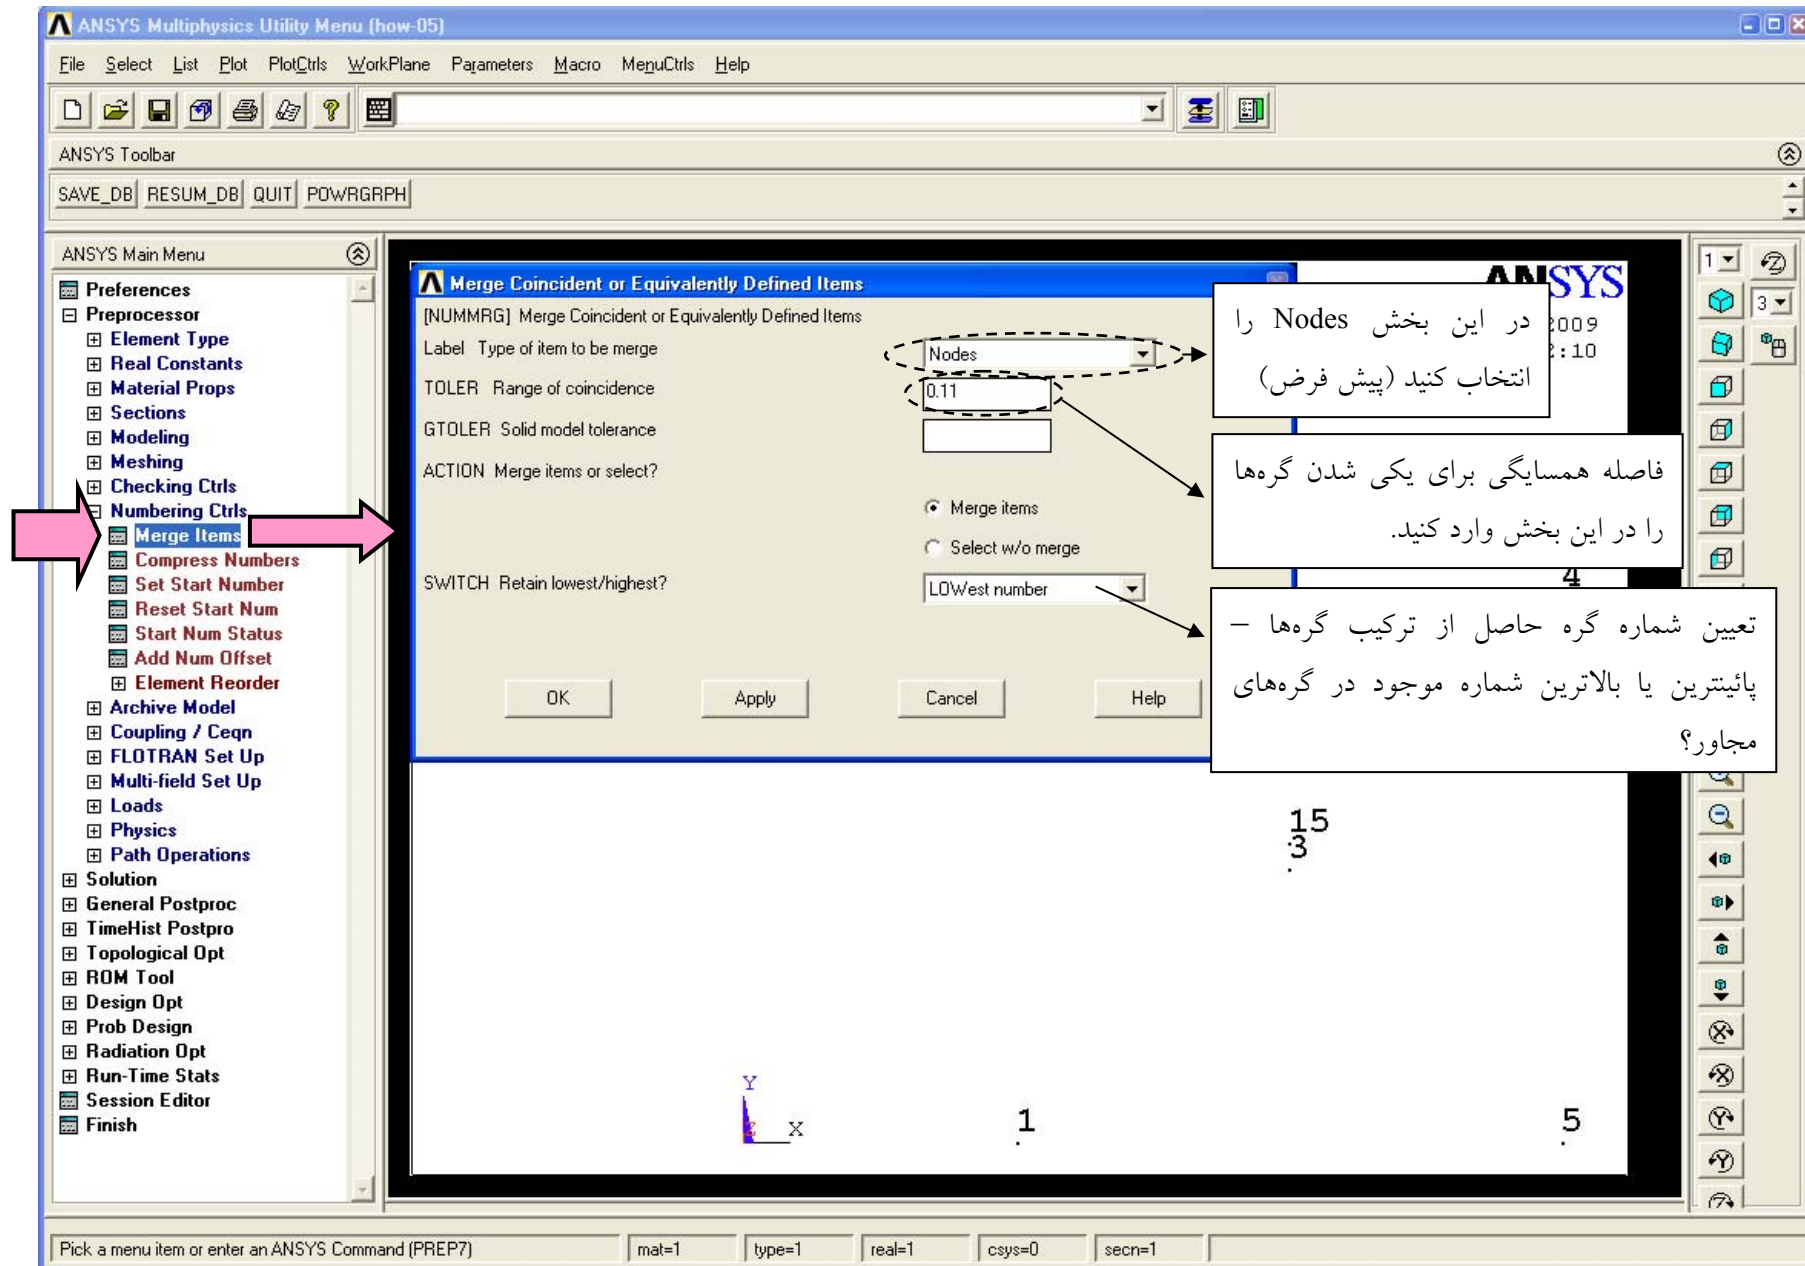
ANSYS Multiphysics Utility Menu (how-05)

File Select List Plot PlotCtrls WorkPlane Parameters Macro MenuCtrls Help

ANSYS Toolbar

SAVE_DB RESUM_DB QUIT POWRGRPH

ANSYS Main Menu

Preferences
Preprocessor
Element Type
Real Constants
Material Props
Sections
Modeling
Meshing
Checking Ctrls
Numbering Ctrls
Merge Items
Compress Numbers
Set Start Number
Reset Start Num
Start Num Status
Add Num Offset
Element Reorder
Archive Model
Coupling / Ceqn
FLOTRAN Set Up
Multi-field Set Up
Loads
Physics
Path Operations
Solution
General Postproc
TimeHist Postpro
Topological Opt
ROM Tool
Design Opt
Prob Design
Radiation Opt
Run-Time Stats
Session Editor
Finish

Merge Coincident or Equivalently Defined Items

[NUMMRG] Merge Coincident or Equivalently Defined Items

Label Type of item to be merge | Nodes

TOLER Range of coincidence | 0.11

GTOLER Solid model tolerance

ACTION Merge items or select?

Merge items

Select w/o merge

SWITCH Retain lowest/highest? | LOWest number

OK Apply Cancel Help

در این بخش Nodes را انتخاب کنید (پیش فرض)

فاصله همسایگی برای یکی شدن گره‌ها را در این بخش وارد کنید.

تعیین شماره گره حاصل از ترکیب گره‌ها – پائینترین یا بالاترین شماره موجود در گره‌های مجاور؟

ANSYS
2009
:10

4

15
3

Y
X

1

5

1
3

Pick a menu item or enter an ANSYS Command (PREP7)
mat=1
type=1
real=1
csys=0
secn=1